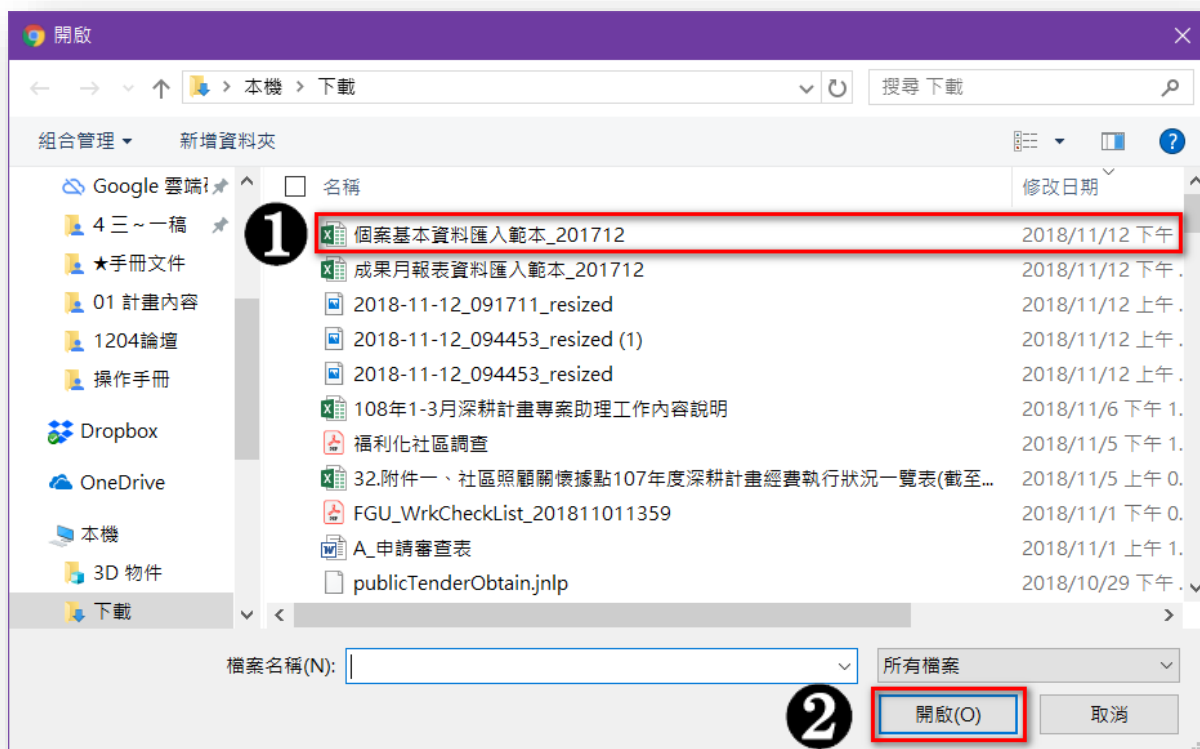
開啟

本機 > 下載

搜尋 下載

組合管理 ▾ 新增資料夾

Google 雲端

4 三～一稿

★手冊文件

01 計畫內容

1204論壇

操作手冊

Dropbox

OneDrive

本機

3D 物件

下載

名稱 修改日期

❶

| 名稱 | 修改日期 |
|---|---|
| 個案基本資料匯入範本_201712 | 2018/11/12 下午 |
| 成果月報表資料匯入範本_201712 | 2018/11/12 下午 |
| 2018-11-12_091711_resized | 2018/11/12 上午 |
| 2018-11-12_094453_resized (1) | 2018/11/12 上午 |
| 2018-11-12_094453_resized | 2018/11/12 上午 |
| 108年1-3月深耕計畫專案助理工作內容說明 | 2018/11/6 下午 1. |
| 福利化社區調查 | 2018/11/5 下午 1. |
| 32.附件一、社區照顧關懷據點107年度深耕計畫經費執行狀況一覽表(截至... | 2018/11/5 上午 0. |
| FGU_WrkCheckList_201811011359 | 2018/11/1 下午 0. |
| A_申請審查表 | 2018/11/1 上午 1. |
| publicTenderObtain.jnlp | 2018/10/29 下午 |

檔案名稱(N):

所有檔案

❷

開啟(O)

取消